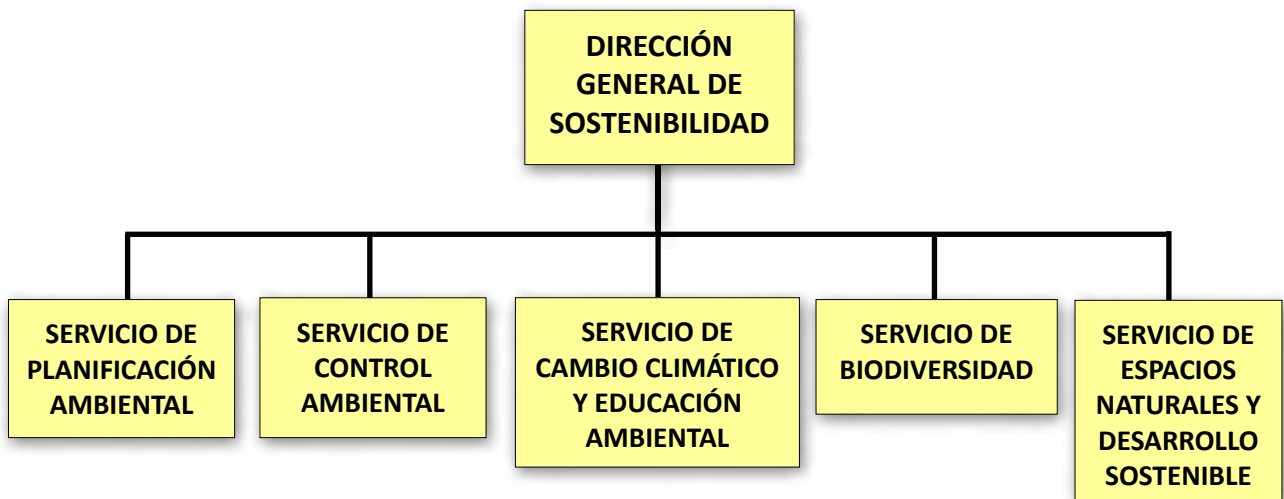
DIRECCIÓN GENERAL DE SOSTENIBILIDAD

SERVICIO DE PLANIFICACIÓN AMBIENTAL

SERVICIO DE CONTROL AMBIENTAL

SERVICIO DE CAMBIO CLIMÁTICO Y EDUCACIÓN AMBIENTAL

SERVICIO DE BIODIVERSIDAD

SERVICIO DE ESPACIOS NATURALES Y DESARROLLO SOSTENIBLE